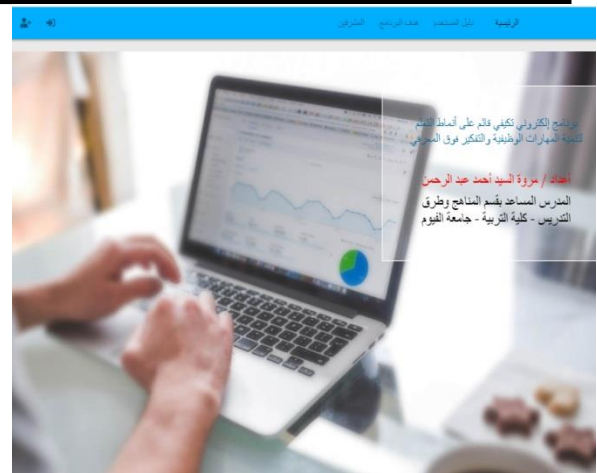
الرئيسية دليل المستخدم أهداف البرنامج المشرفين

برنامج إلكتروني تكيفي قائم على أنماط التعلم لتنمية المهارات الوظيفية والتفكير فوق المعرفي

إعداد / مروة السيد أحمد عبد الرحمن

المدرس المساعد بقسم المناهج وطرق التدريس - كلية التربية - جامعة الفيوم